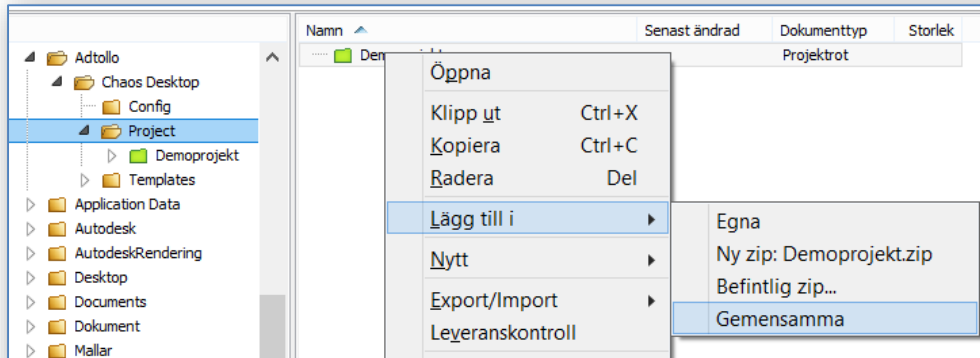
Adtollo
Chaos Desktop
Config
Project
Demoprojekt
Templates
Application Data
Autodesk
AutodeskRendering
Desktop
Documents
Dokument
Mallar

| Namn | Senast ändrad | Dokumenttyp | Storlek |
|---|---|---|---|
| Demo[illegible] | | Projektrot | |

Öppna
Klipp ut Ctrl+X
Kopiera Ctrl+C
Radera Del
Lägg till i
Nytt
Export/Import
Leveranskontroll

Egna
Ny zip: Demoprojekt.zip
Befintlig zip...
Gemensamma